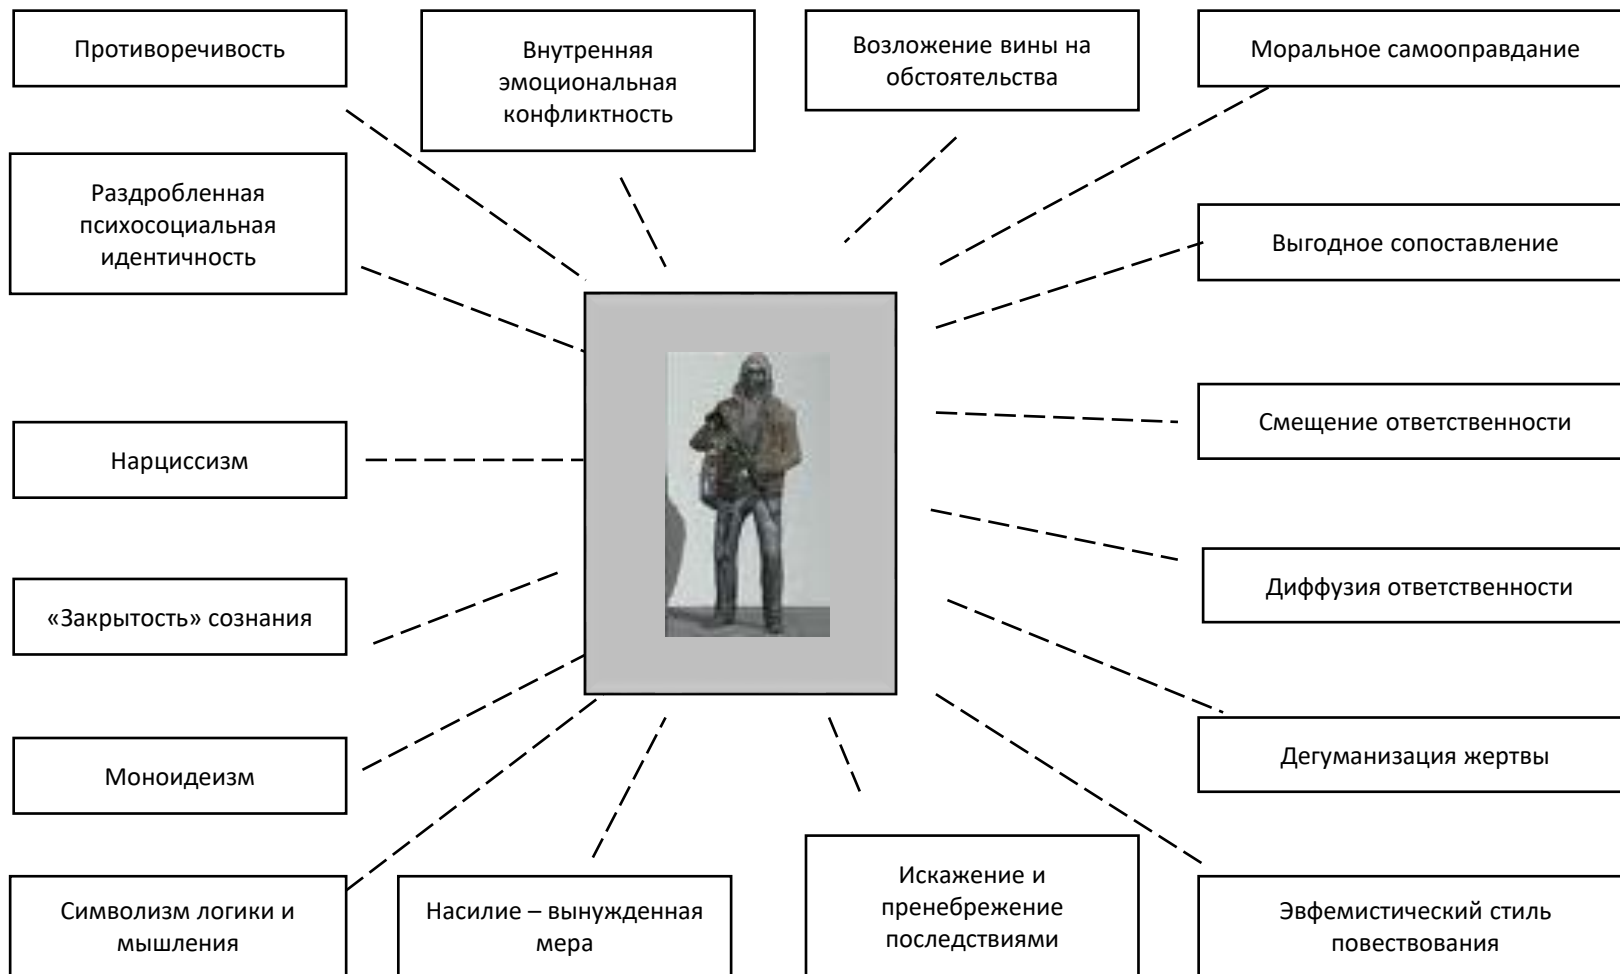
Противоречивость

Внутренняя эмоциональная конфликтность

Возложение вины на обстоятельства

Моральное самооправдание

Раздробленная психосоциальная идентичность

Выгодное сопоставление

Смещение ответственности

Нарциссизм

Диффузия ответственности

«Закрытость» сознания

Дегуманизация жертвы

Моноидеизм

Символизм логики и мышления

Насилие – вынужденная мера

Искажение и пренебрежение последствиями

Эвфемистический стиль повествования